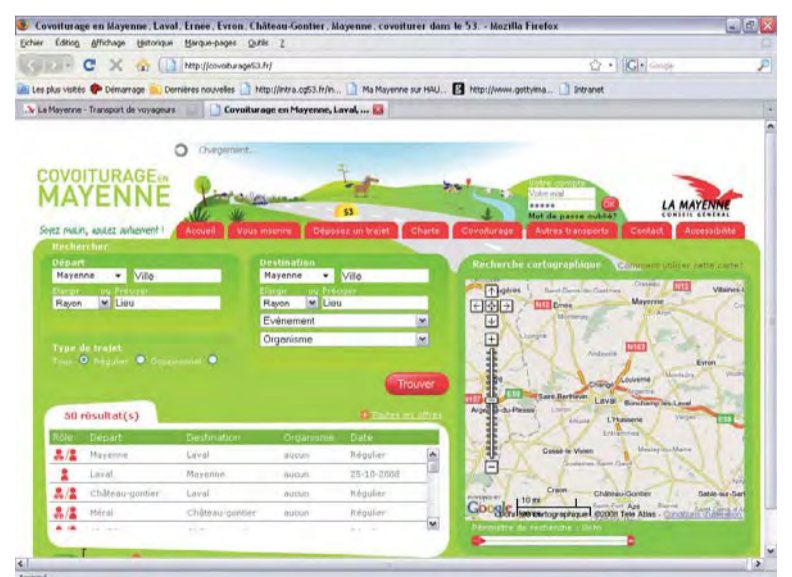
Covoiturage en Mayenne, Laval, Ernée, Evron, Château-Gontier, Mayenne, covoiturer dans le 53. - Mozilla Firefox

Fichier Édition Affichage Historique Marque-pages Outils ?

http://covoiturage53.fr/

Google

Les plus visités Démarrage Dernières nouvelles http://intra.cg53.fr/in... Ma Mayenne sur HAU... http://www.gettyima... Intranet

La Mayenne - Transport de voyageurs

Covoiturage en Mayenne, Laval, ...

Chargement...

COVOITURAGE en MAYENNE

Soyez malin, roulez autrement !

53

Votre compte
Votre mail
•••••
OK
Mot de passe oublié?

LA MAYENNE
CONSEIL GÉNÉRAL

Accueil | Vous inscrire | Déposez un trajet | Charte | Covoiturage | Autres transports | Contact | Accessibilité

Rechercher

Départ
Mayenne | Ville
Elargir ou Préciser
Rayon | Lieu

Destination
Mayenne | Ville
Elargir ou Préciser
Rayon | Lieu
Evènement
Organisme

Type de trajet
Tous Régulier Occasionnel

Trouver

50 résultat(s)

Toutes les offres

| Rôle | Départ | Destination | Organisme | Date |
|---|---|---|---|---|
| | Mayenne | Laval | aucun | Régulier |
| | Laval | Mayenne | aucun | 25-10-2008 |
| | Château-gontier | Laval | aucun | Régulier |
| | Méral | Château-gontier | aucun | Régulier |

Recherche cartographique

Comment utiliser cette carte?

Fougères
Ernée
Mayenne
Villaines-l
Evron
Andouillé
Argentré-du-Plessis
Saint-Berthevin
Laval
Louverné
Bonchamp-lès-Laval
L'Huisserie
Cossé-le-Vivien
Craon
Château-Gontier
Sablé-sur-Sart

Google
10 mi
Données cartographiques ©2008 Tele Atlas - Conditions d'utilisation

Périmètre de recherche : 0km